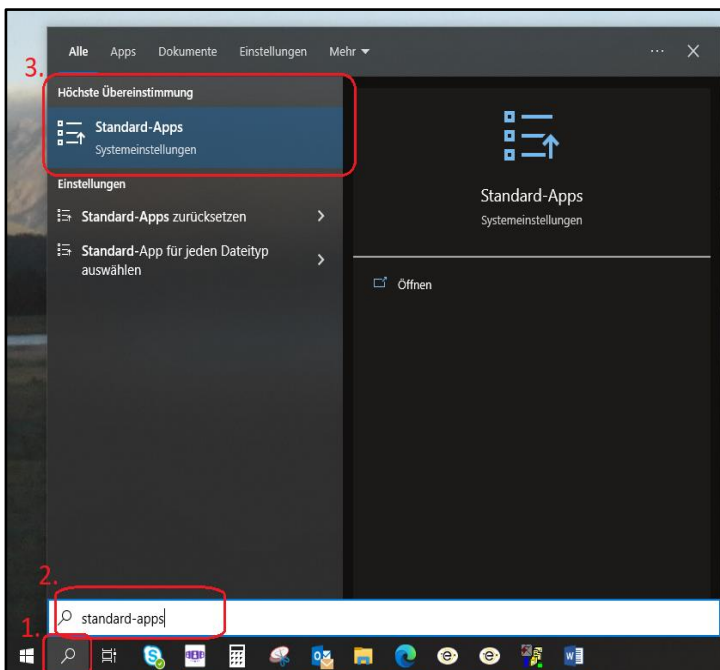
Alle Apps Dokumente Einstellungen Mehr ▾ ··· ✕

3.

Höchste Übereinstimmung

Standard-Apps
Systemeinstellungen

Einstellungen

Standard-Apps zurücksetzen

Standard-App für jeden Dateityp auswählen

Standard-Apps
Systemeinstellungen

Öffnen

2.

standard-apps

1.